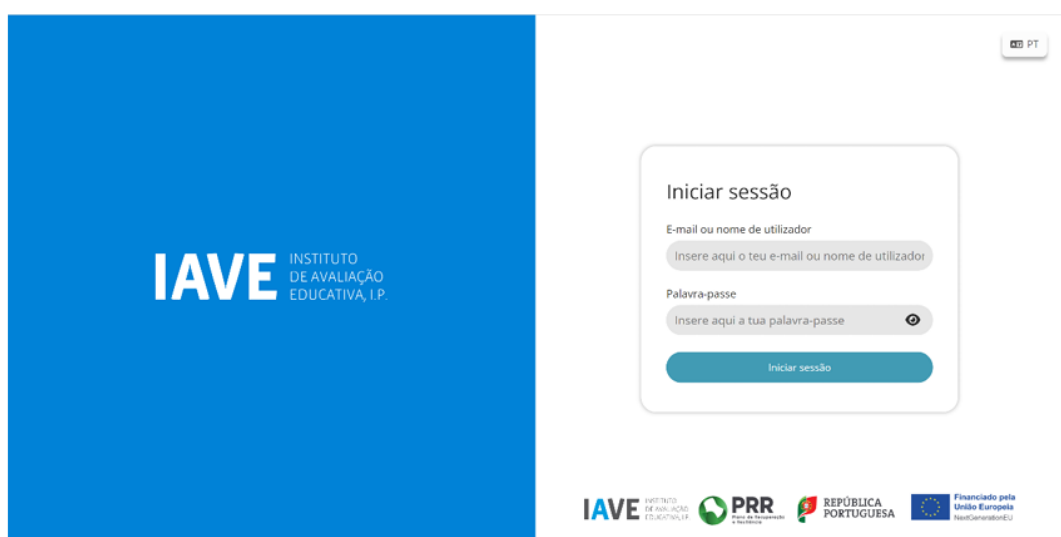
IAVE INSTITUTO DE AVALIAÇÃO EDUCATIVA, I.P.

PT

Iniciar sessão

E-mail ou nome de utilizador

Insere aqui o teu e-mail ou nome de utilizador

Palavra-passe

Insere aqui a tua palavra-passe

Iniciar sessão

IAVE INSTITUTO DE AVALIAÇÃO EDUCATIVA, I.P.

PRR Plano de Recuperação e Resiliência

REPÚBLICA PORTUGUESA

Financiado pela União Europeia NextGenerationEU